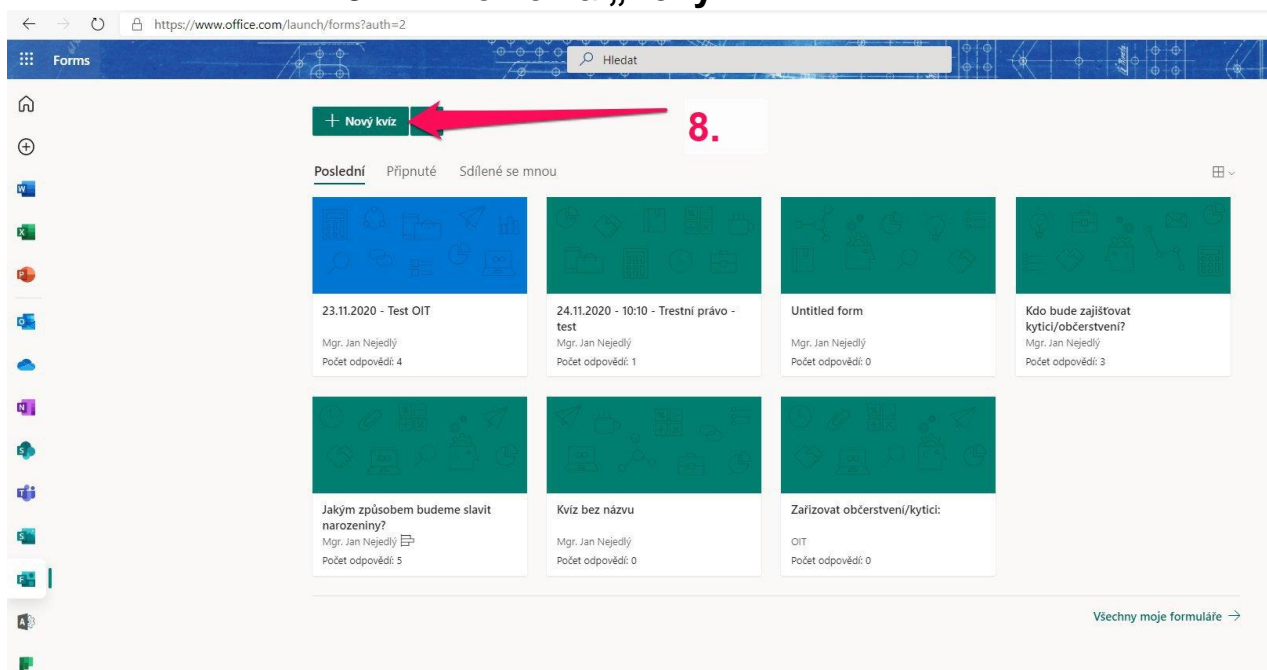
https://www.office.com/launch/forms?auth=2

Forms

Hledat

+ Nový kvíz

8.

Poslední Připnuté Sdílené se mnou

23.11.2020 - Test OIT
Mgr. Jan Nejedlý
Počet odpovědí: 4

24.11.2020 - 10:10 - Trestní právo - test
Mgr. Jan Nejedlý
Počet odpovědí: 1

Untitled form
Mgr. Jan Nejedlý
Počet odpovědí: 0

Kdo bude zajišťovat kytici/občerstvení?
Mgr. Jan Nejedlý
Počet odpovědí: 3

Jakým způsobem budeme slavit narozeniny?
Mgr. Jan Nejedlý
Počet odpovědí: 5

Kvíz bez názvu
Mgr. Jan Nejedlý
Počet odpovědí: 0

Zařizovat občerstvení/kytici:
OIT
Počet odpovědí: 0

Všechny moje formuláře →